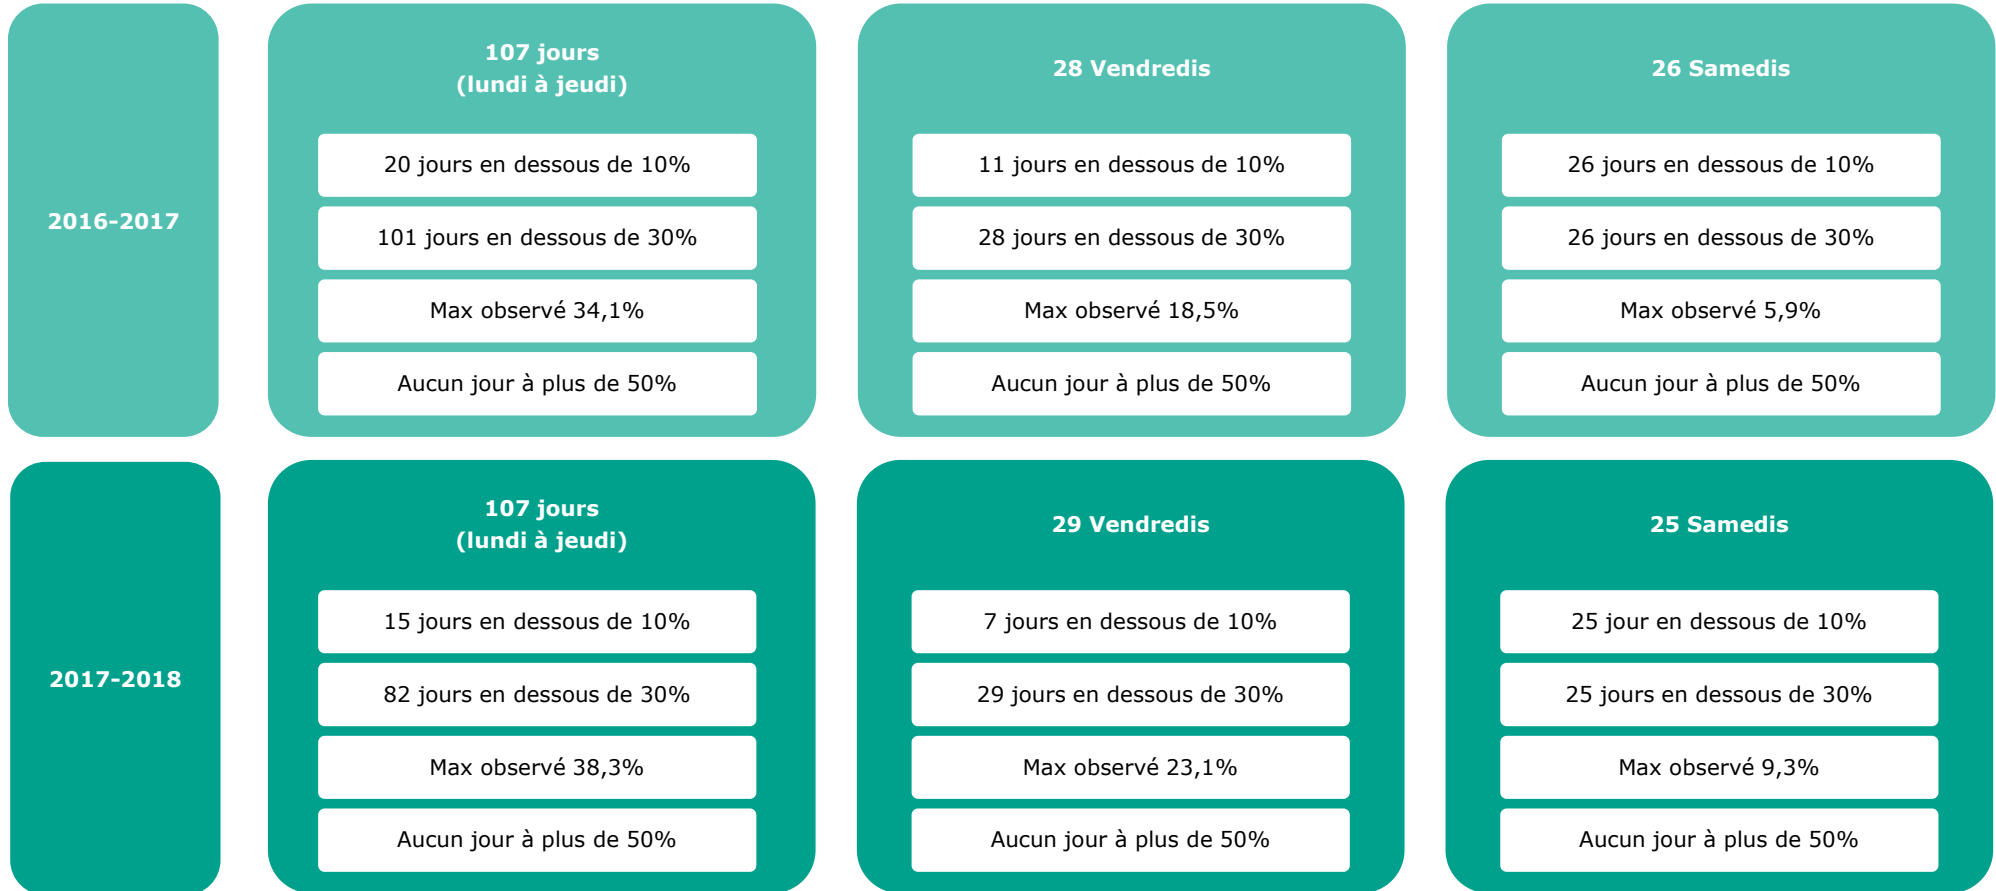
2016-2017

107 jours
(lundi à jeudi)

20 jours en dessous de 10%

101 jours en dessous de 30%

Max observé 34,1%

Aucun jour à plus de 50%

28 Vendredis

11 jours en dessous de 10%

28 jours en dessous de 30%

Max observé 18,5%

Aucun jour à plus de 50%

26 Samedis

26 jours en dessous de 10%

26 jours en dessous de 30%

Max observé 5,9%

Aucun jour à plus de 50%

2017-2018

107 jours
(lundi à jeudi)

15 jours en dessous de 10%

82 jours en dessous de 30%

Max observé 38,3%

Aucun jour à plus de 50%

29 Vendredis

7 jours en dessous de 10%

29 jours en dessous de 30%

Max observé 23,1%

Aucun jour à plus de 50%

25 Samedis

25 jour en dessous de 10%

25 jours en dessous de 30%

Max observé 9,3%

Aucun jour à plus de 50%